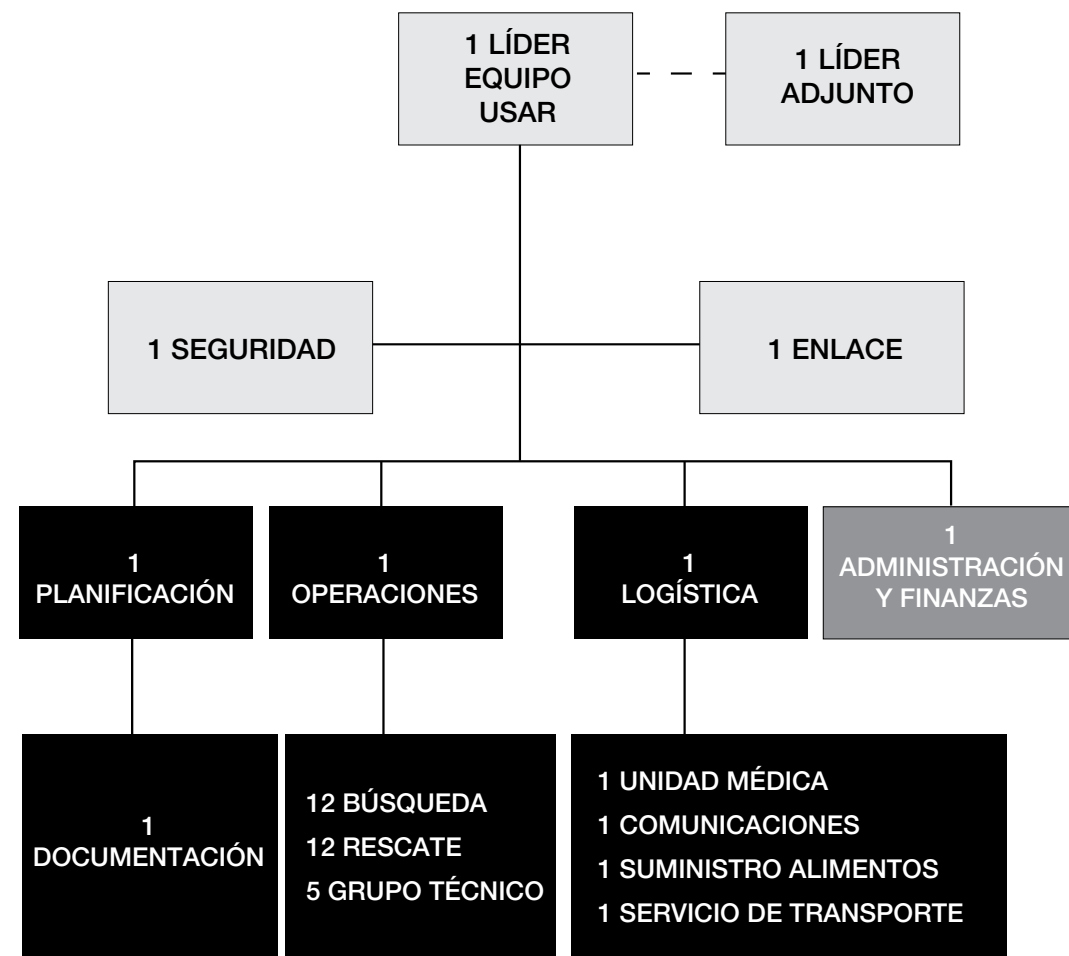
1 LÍDER EQUIPO USAR

1 LÍDER ADJUNTO

1 SEGURIDAD

1 ENLACE

1 PLANIFICACIÓN

1 OPERACIONES

1 LOGÍSTICA

1 ADMINISTRACIÓN Y FINANZAS

1 DOCUMENTACIÓN

12 BÚSQUEDA
12 RESCATE
5 GRUPO TÉCNICO

1 UNIDAD MÉDICA
1 COMUNICACIONES
1 SUMINISTRO ALIMENTOS
1 SERVICIO DE TRANSPORTE